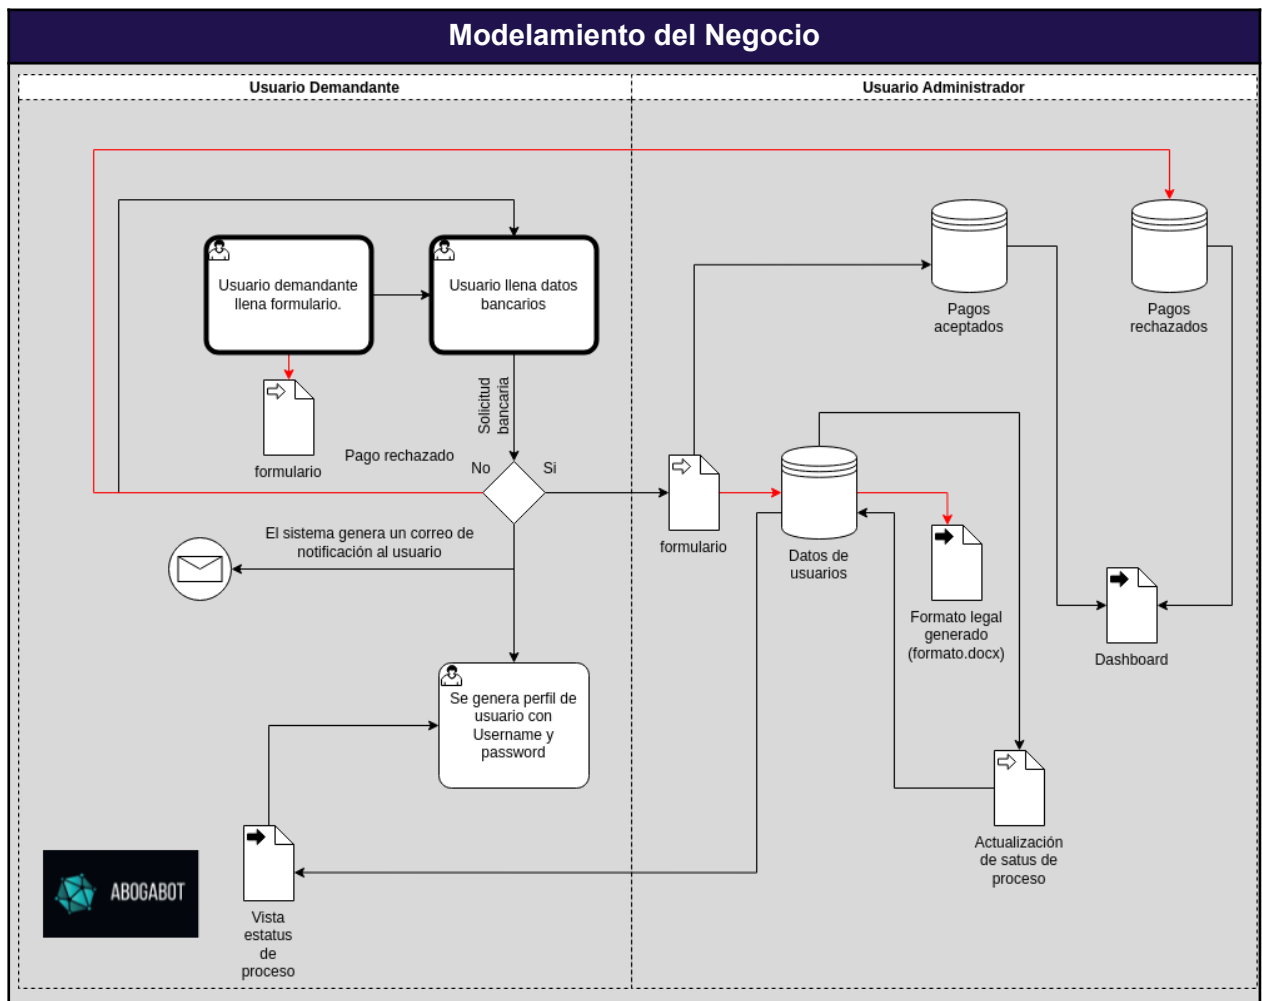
Modelamiento del Negocio

Usuario Demandante

Usuario Administrador

Usuario demandante llena formulario.

Usuario llena datos bancarios

formulario

Solicitud bancaria

Pago rechazado

No

Si

El sistema genera un correo de notificación al usuario

Se genera perfil de usuario con Username y password

Vista estatus de proceso

ABOGABOT

Pagos aceptados

Pagos rechazados

formulario

Datos de usuarios

Formato legal generado (formato.docx)

Dashboard

Actualización de satus de proceso